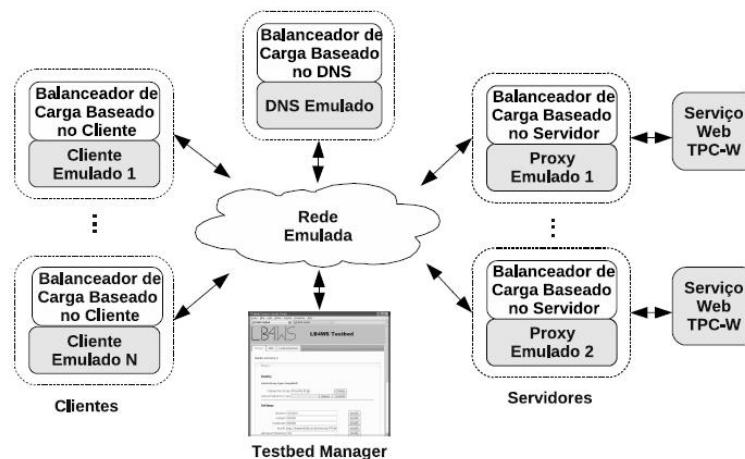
Balanceador de Carga Baseado no DNS

DNS Emulado

Balanceador de Carga Baseado no Cliente

Cliente Emulado 1

Balanceador de Carga Baseado no Servidor

Proxy Emulado 1

Serviço Web TPC-W

Rede Emulada

Balanceador de Carga Baseado no Cliente

Cliente Emulado N

Balanceador de Carga Baseado no Servidor

Proxy Emulado 2

Serviço Web TPC-W

LB4WS

LB4WS Testbed

Clientes

Servidores

Testbed Manager